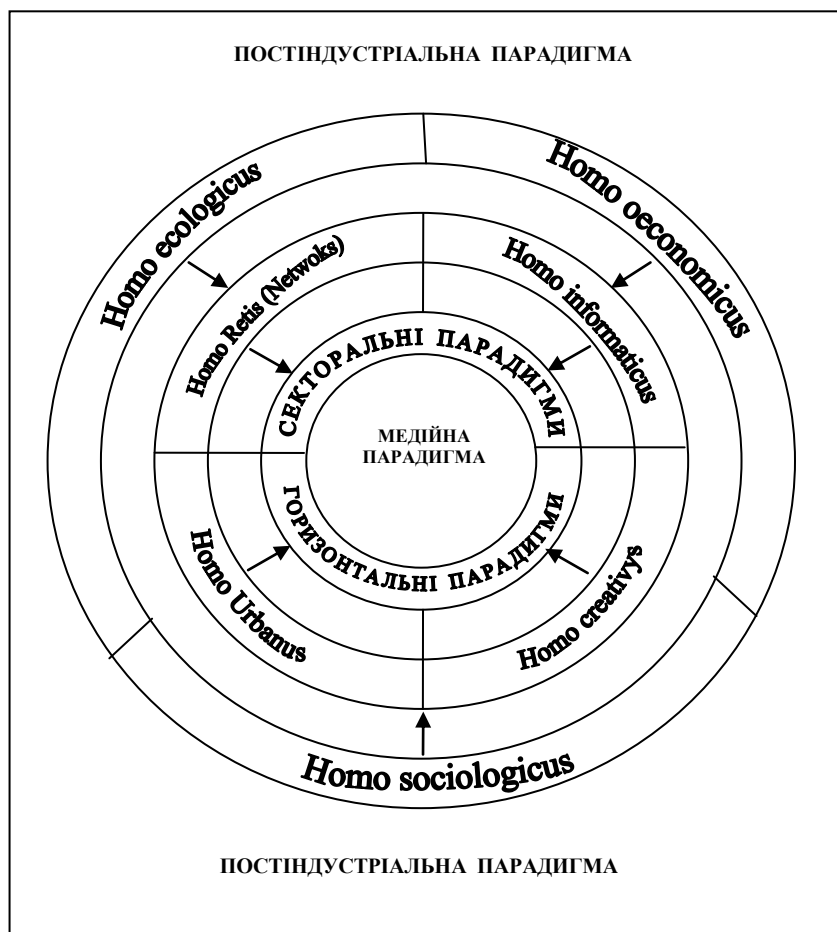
ПОСТІНДУСТРІАЛЬНА ПАРАДИГМА

Homo ecologicus

Homo oeconomicus

Homo Retis (Netwoks)

Homo informaticus

СЕКТОРАЛЬНІ ПАРАДИГМИ

МЕДІЙНА ПАРАДИГМА

ГОРИЗОНТАЛЬНІ ПАРАДИГМИ

Homo Urbanus

Homo creativys

Homo sociologicus

ПОСТІНДУСТРІАЛЬНА ПАРАДИГМА